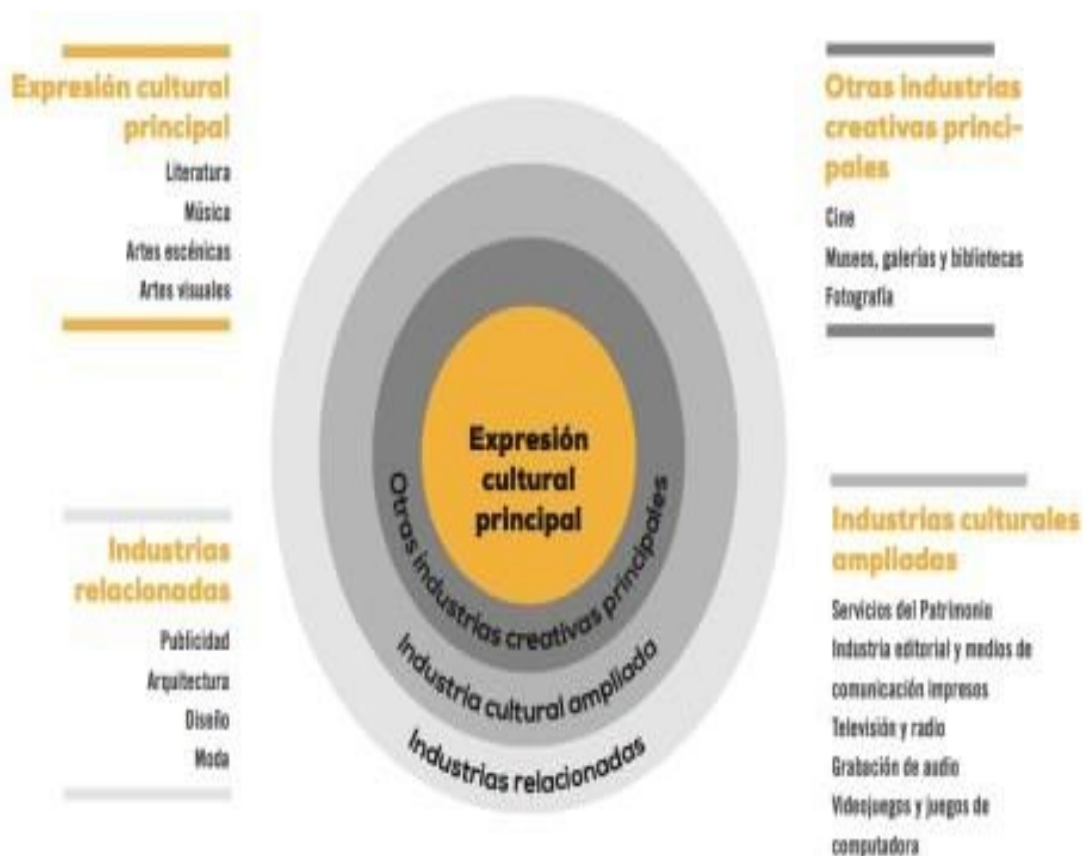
Expresión cultural principal

Literatura
Música
Artes escénicas
Artes visuales

Otras industrias creativas principales

Cine
Museos, galerías y bibliotecas
Fotografía

Expresión cultural principal

Otras industrias creativas principales

Industria cultural ampliada

Industrias relacionadas

Industrias relacionadas

Publicidad
Arquitectura
Diseño
Moda

Industrias culturales ampliadas

Servicios del Patrimonio
Industria editorial y medios de comunicación impresos
Televisión y radio
Grabación de audio
Videojuegos y juegos de computadora